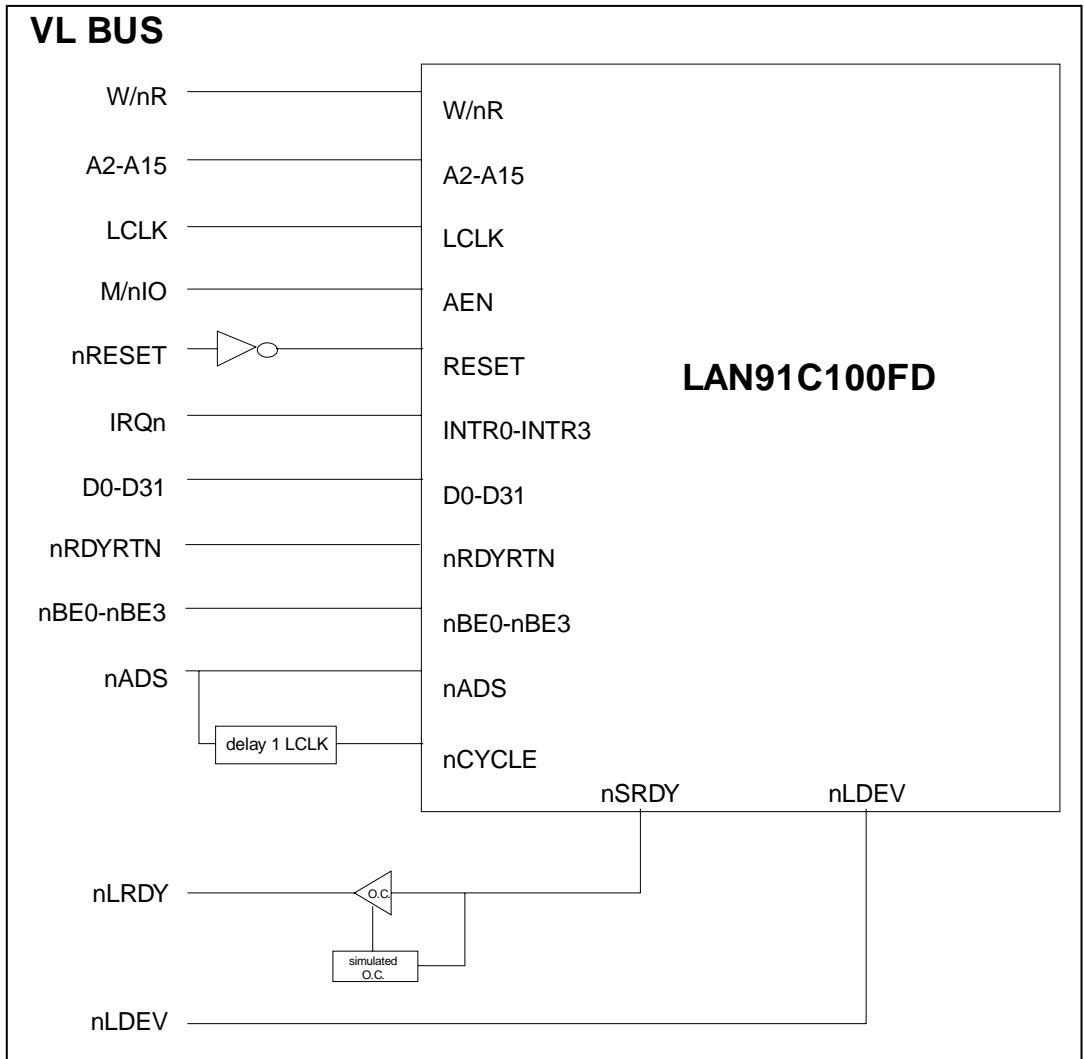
VL BUS

W/nR
A2-A15
LCLK
M/nIO
nRESET
IRQn
D0-D31
nRDYRTN
nBE0-nBE3
nADS
delay 1 LCLK

W/nR
A2-A15
LCLK
AEN
RESET
INTR0-INTR3
D0-D31
nRDYRTN
nBE0-nBE3
nADS
nCYCLE

LAN91C100FD

nSRDY
nLDEV

nLRDY
O.C.
simulated O.C.

nLDEV